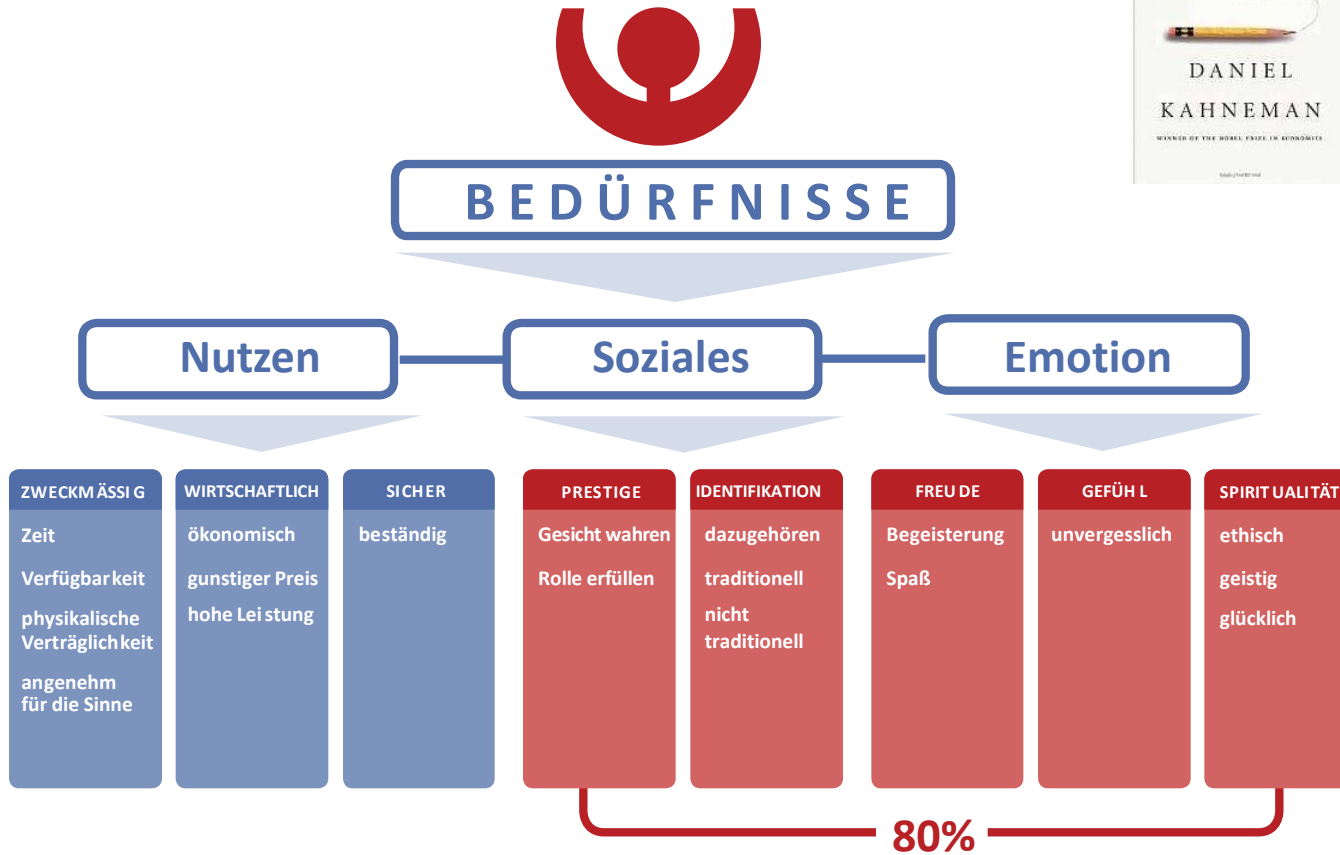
DANIEL
KAHNEMAN
WINNER OF THE NOBEL PRIZE IN ECONOMICS

BEDÜRFNISSE

Nutzen

Soziales

Emotion

| ZWECKMÄSSIG | WIRTSCHAFTLICH | SICHER | PRESTIGE | IDENTIFIKATION | FREUDE | GEFÜHL | SPIRITUALITÄT |
|---|---|---|---|---|---|---|---|
| Zeit | ökonomisch | beständig | Gesicht wahren | dazugehören | Begeisterung | unvergesslich | ethisch |
| Verfügbarkeit | gunstiger Preis | | Rolle erfüllen | traditionell | Spaß | | geistig |
| physikalische Verträglichkeit | hohe Leistung | | | nicht traditionell | | | glücklich |
| angenehm für die Sinne | | | | | | | |

80%